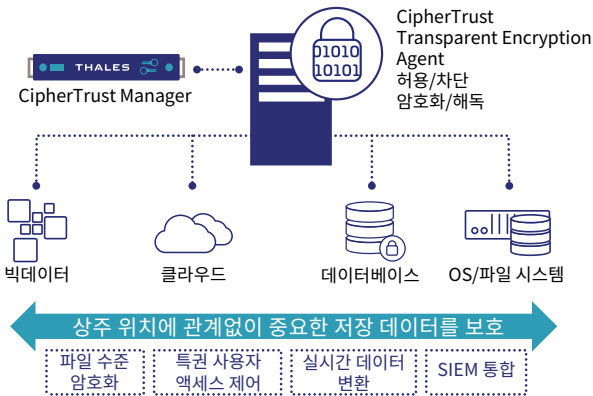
THALES

CipherTrust Manager

1010
0101

CipherTrust Transparent Encryption Agent
허용/차단
암호화/해독

빅데이터

클라우드

데이터베이스

OS/파일 시스템

상주 위치에 관계없이 중요한 저장 데이터를 보호

파일 수준 암호화

특권 사용자 액세스 제어

실시간 데이터 변환

SIEM 통합